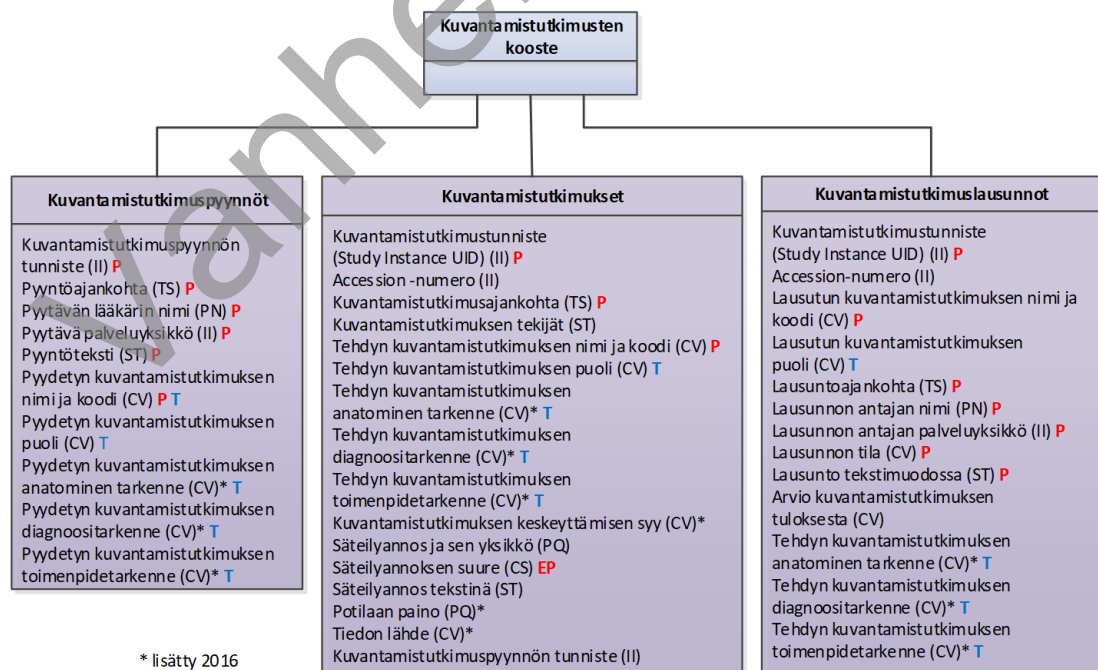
Vanhentunut

Kuvantamistutkimusten kooste

Kuvantamistutkimuspyynnöt

Kuvantamistutkimuspyynnön tunniste (II) P
Pyyntöajankohta (TS) P
Pyytävän lääkärin nimi (PN) P
Pyytävä palveluyksikkö (II) P
Pyyntöteksti (ST) P
Pyydetyn kuvantamistutkimuksen nimi ja koodi (CV) P T
Pyydetyn kuvantamistutkimuksen puoli (CV) T
Pyydetyn kuvantamistutkimuksen anatominen tarkenne (CV)* T
Pyydetyn kuvantamistutkimuksen diagnoositarkenne (CV)* T
Pyydetyn kuvantamistutkimuksen toimenpidetarkenne (CV)* T

Kuvantamistutkimukset

Kuvantamistutkimustunniste (Study Instance UID) (II) P
Accession -numero (II)
Kuvantamistutkimusajankohta (TS) P
Kuvantamistutkimuksen tekijät (ST)
Tehdyn kuvantamistutkimuksen nimi ja koodi (CV) P
Tehdyn kuvantamistutkimuksen puoli (CV) T
Tehdyn kuvantamistutkimuksen anatominen tarkenne (CV)* T
Tehdyn kuvantamistutkimuksen diagnoositarkenne (CV)* T
Tehdyn kuvantamistutkimuksen toimenpidetarkenne (CV)* T
Kuvantamistutkimuksen keskeyttämisen syy (CV)*
Säteilyannos ja sen yksikkö (PQ)
Säteilyannoksen suure (CS) EP
Säteilyannos tekstinä (ST)
Potilaan paino (PQ)*
Tiedon lähde (CV)*
Kuvantamistutkimuspyynnön tunniste (II)

Kuvantamistutkimuslausunnot

Kuvantamistutkimustunniste (Study Instance UID) (II) P
Accession-numero (II)
Lausutun kuvantamistutkimuksen nimi ja koodi (CV) P
Lausutun kuvantamistutkimuksen puoli (CV) T
Lausuntoajankohta (TS) P
Lausunnon antajan nimi (PN) P
Lausunnon antajan palveluyksikkö (II) P
Lausunnon tila (CV) P
Lausunto tekstimuodossa (ST) P
Arvio kuvantamistutkimuksen tuloksesta (CV)
Tehdyn kuvantamistutkimuksen anatominen tarkenne (CV)* T
Tehdyn kuvantamistutkimuksen diagnoositarkenne (CV)* T
Tehdyn kuvantamistutkimuksen toimenpidetarkenne (CV)* T

* lisätty 2016